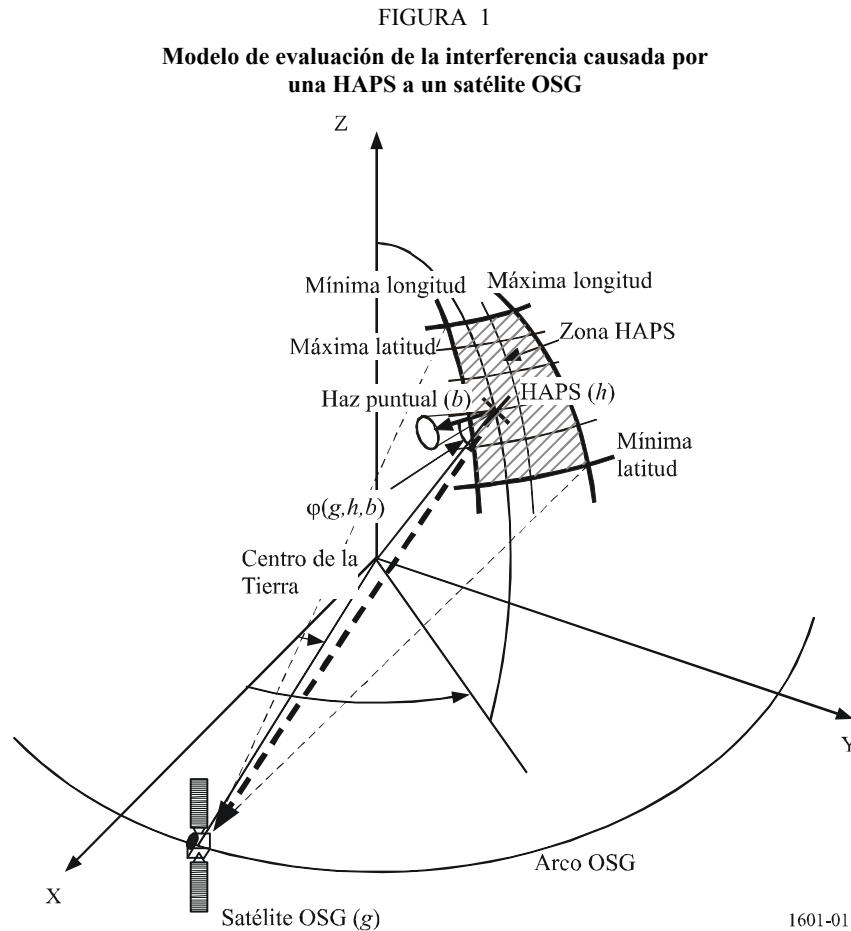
FIGURA 1

**Modelo de evaluación de la interferencia causada por una HAPS a un satélite OSG**

Z

Mínima longitud

Máxima longitud

Máxima latitud

Zona HAPS

Haz puntual ($b$)

HAPS ($h$)

Mínima latitud

$\varphi(g,h,b)$

Centro de la Tierra

Y

Arco OSG

X

Satélite OSG ($g$)

1601-01